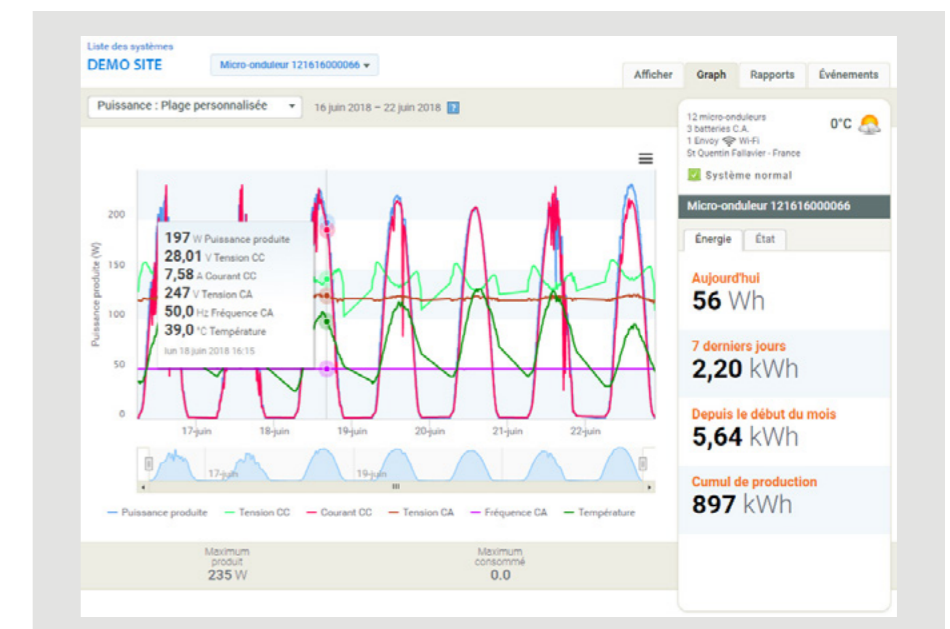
Liste des systèmes
DEMO SITE
Micro-onduleur 121616000066

Afficher | Graph | Rapports | Événements

Puissance : Plage personnalisée
16 juin 2018 – 22 juin 2018 ?

Puissance produite (W)
200
150
100
50
0

197 W Puissance produite
28,01 V Tension CC
7,58 A Courant CC
247 V Tension CA
50,0 Hz Fréquence CA
39,0 °C Température
lun 18 juin 2018 16:15

17-juin
18-juin
19-juin
20-juin
21-juin
22-juin

17-juin
19-juin

Puissance produite
Tension CC
Courant CC
Tension CA
Fréquence CA
Température

Maximum produit
235 W

Maximum consommé
0.0

12 micro-onduleurs
3 batteries C.A.
1 Envoy Wi-Fi
St Quentin Fallavier - France
0°C
Système normal

Micro-onduleur 121616000066

Énergie | État

Aujourd'hui
56 Wh

7 derniers jours
2,20 kWh

Depuis le début du mois
5,64 kWh

Cumul de production
897 kWh